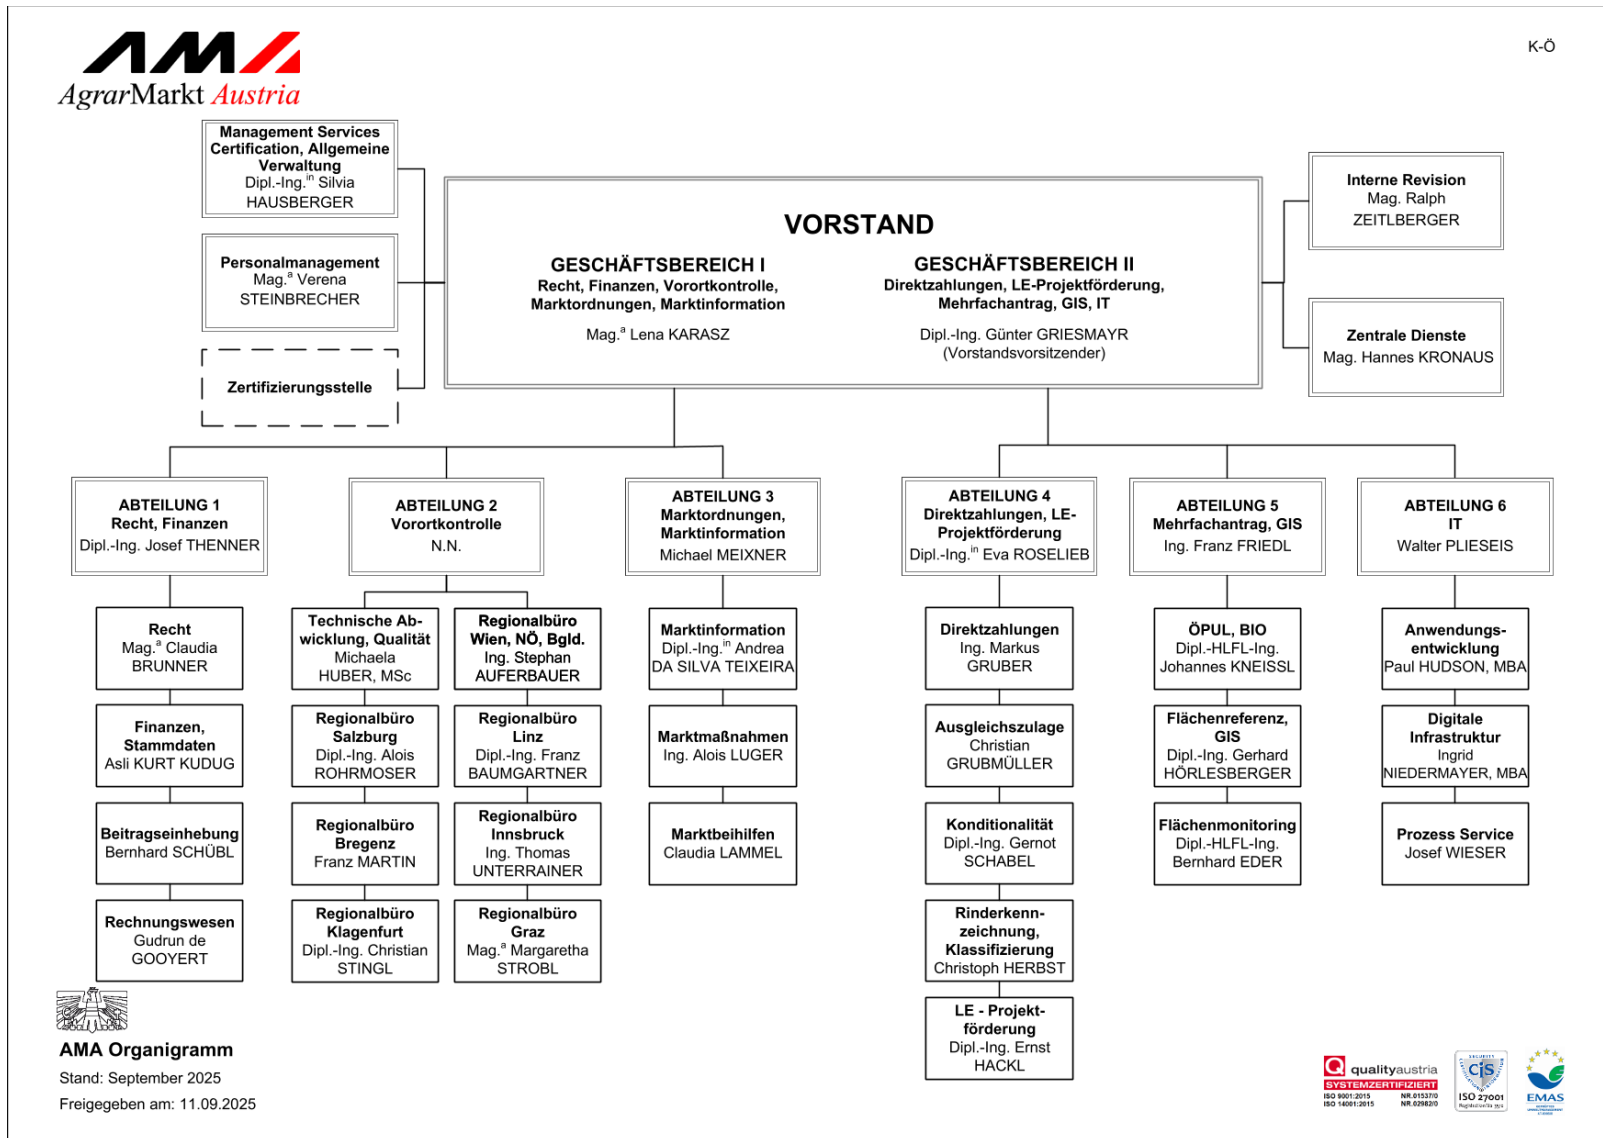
AMA
AgrarMarkt Austria

K-Ö

Management Services Certification, Allgemeine Verwaltung
Dipl.-Ing.$^{in}$ Silvia HAUSBERGER

Personalmanagement
Mag.$^{a}$ Verena STEINBRECHER

Zertifizierungsstelle

VORSTAND

GESCHÄFTSBEREICH I
Recht, Finanzen, Vorortkontrolle, Marktordnungen, Marktinformation
Mag.$^{a}$ Lena KARASZ

GESCHÄFTSBEREICH II
Direktzahlungen, LE-Projektförderung, Mehrfachantrag, GIS, IT
Dipl.-Ing. Günter GRIESMAYR (Vorstandsvorsitzender)

Interne Revision
Mag. Ralph ZEITLBERGER

Zentrale Dienste
Mag. Hannes KRONAUS

ABTEILUNG 1
Recht, Finanzen
Dipl.-Ing. Josef THENNER

ABTEILUNG 2
Vorortkontrolle
N.N.

ABTEILUNG 3
Marktordnungen, Marktinformation
Michael MEIXNER

ABTEILUNG 4
Direktzahlungen, LE-Projektförderung
Dipl.-Ing.$^{in}$ Eva ROSELIEB

ABTEILUNG 5
Mehrfachantrag, GIS
Ing. Franz FRIEDL

ABTEILUNG 6
IT
Walter PLIESEIS

Recht
Mag.$^{a}$ Claudia BRUNNER

Finanzen, Stammdaten
Asli KURT KUDUG

Beitragseinhebung
Bernhard SCHÜBL

Rechnungswesen
Gudrun de GOOYERT

Technische Abwicklung, Qualität
Michaela HUBER, MSc

Regionalbüro Salzburg
Dipl.-Ing. Alois ROHRMOSER

Regionalbüro Bregenz
Franz MARTIN

Regionalbüro Klagenfurt
Dipl.-Ing. Christian STINGL

Regionalbüro Wien, NÖ, Bgld.
Ing. Stephan AUFERBAUER

Regionalbüro Linz
Dipl.-Ing. Franz BAUMGARTNER

Regionalbüro Innsbruck
Ing. Thomas UNTERRAINER

Regionalbüro Graz
Mag.$^{a}$ Margaretha STROBL

Marktinformation
Dipl.-Ing.$^{in}$ Andrea DA SILVA TEIXEIRA

Marktmaßnahmen
Ing. Alois LUGER

Marktbeihilfen
Claudia LAMMEL

Direktzahlungen
Ing. Markus GRUBER

Ausgleichszulage
Christian GRUBMÜLLER

Konditionalität
Dipl.-Ing. Gernot SCHABEL

Rinderkennzeichnung, Klassifizierung
Christoph HERBST

LE - Projektförderung
Dipl.-Ing. Ernst HACKL

ÖPUL, BIO
Dipl.-HLFL-Ing. Johannes KNEISSL

Flächenreferenz, GIS
Dipl.-Ing. Gerhard HÖRLESBERGER

Flächenmonitoring
Dipl.-HLFL-Ing. Bernhard EDER

Anwendungsentwicklung
Paul HUDSON, MBA

Digitale Infrastruktur
Ingrid NIEDERMAYER, MBA

Prozess Service
Josef WIESER

AMA Organigramm
Stand: September 2025
Freigegeben am: 11.09.2025

qualityaustria
SYSTEMZERTIFIZIERT
ISO 9001:2015 NR.01537/0
ISO 14001:2015 NR.02982/0
CIS
ISO 27001
EMAS